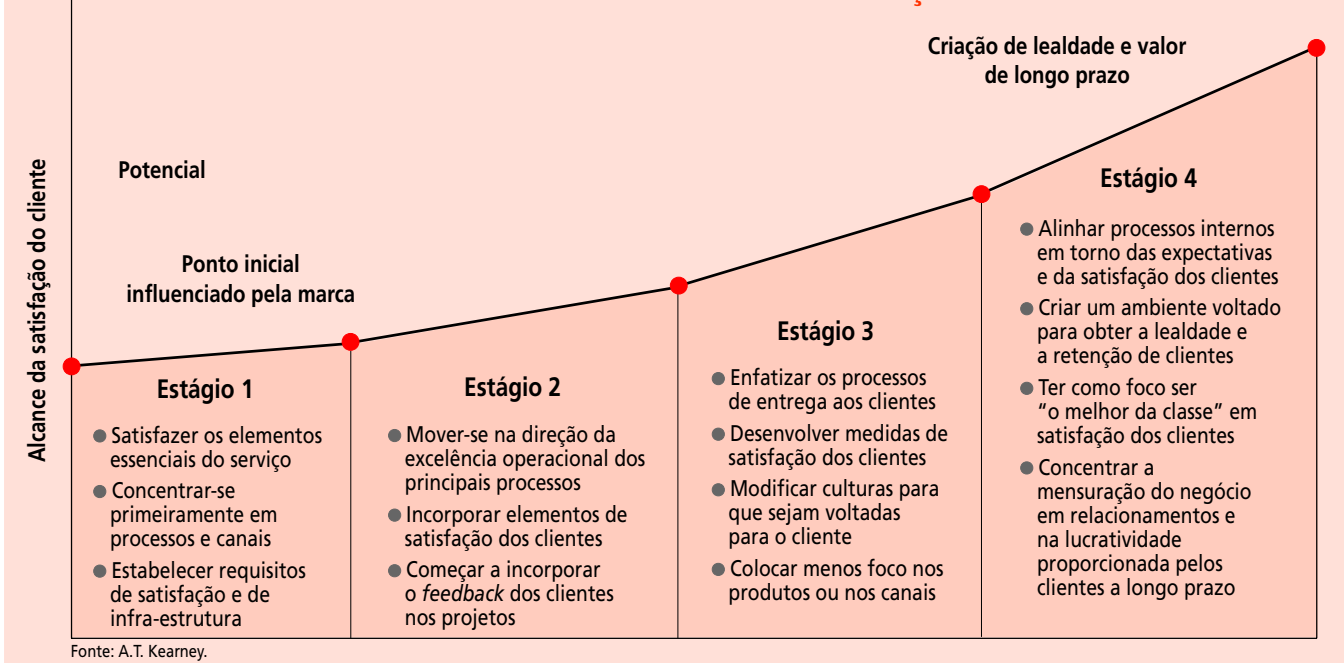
Alcance da satisfação do cliente

Criação de lealdade e valor de longo prazo

Potencial

Ponto inicial influenciado pela marca

Estágio 1
● Satisfazer os elementos essenciais do serviço
● Concentrar-se primeiramente em processos e canais
● Estabelecer requisitos de satisfação e de infra-estrutura

Estágio 2
● Mover-se na direção da excelência operacional dos principais processos
● Incorporar elementos de satisfação dos clientes
● Começar a incorporar o *feedback* dos clientes nos projetos

Estágio 3
● Enfatizar os processos de entrega aos clientes
● Desenvolver medidas de satisfação dos clientes
● Modificar culturas para que sejam voltadas para o cliente
● Colocar menos foco nos produtos ou nos canais

Estágio 4
● Alinhar processos internos em torno das expectativas e da satisfação dos clientes
● Criar um ambiente voltado para obter a lealdade e a retenção de clientes
● Ter como foco ser "o melhor da classe" em satisfação dos clientes
● Concentrar a mensuração do negócio em relacionamentos e na lucratividade proporcionada pelos clientes a longo prazo

Fonte: A.T. Kearney.